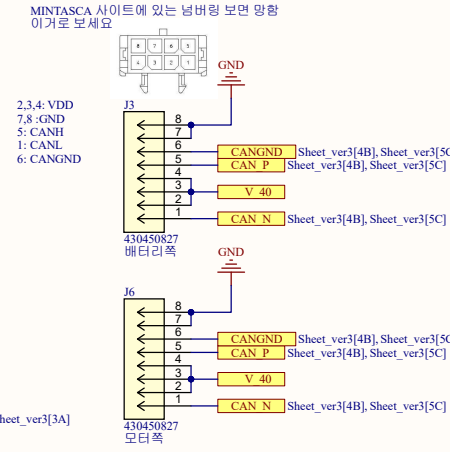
MINTASCA 사이트에 있는 넘버링 보면 망함
이거로 보세요

8 7 6 5
4 3 2 1

GND

2,3,4: VDD
7,8 :GND
5: CANH
1: CANL
6: CANGND

J3
8
7
6
5
4
3
2
1
CANGND Sheet_ver3[4B], Sheet_ver3[5C
CAN_P Sheet_ver3[4B], Sheet_ver3[5C]
V_40
CAN_N Sheet_ver3[4B], Sheet_ver3[5C]
430450827
배터리쪽

GND

J6
8
7
6
5
4
3
2
1
CANGND Sheet_ver3[4B], Sheet_ver3[5C
CAN_P Sheet_ver3[4B], Sheet_ver3[5C]
V_40
CAN_N Sheet_ver3[4B], Sheet_ver3[5C]
heet_ver3[3A]
430450827
모터쪽